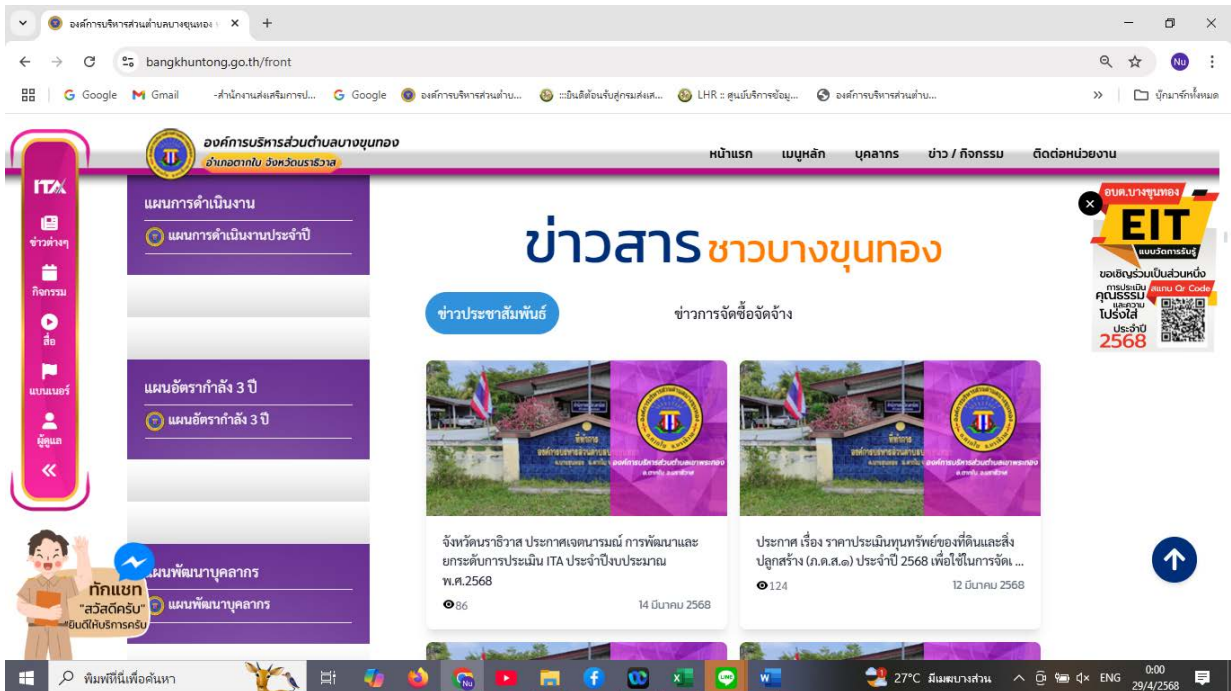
องค์การบริหารส่วนตำบลบางขุนทอง ×
+

bangkhuntong.go.th/front

Google Gmail -สำนักงานส่งเสริมการป... Google องค์การบริหารส่วนตำบ... ::ยินดีต้อนรับสู่กรมส่งเส... LHR :: ศูนย์บริการข้อมู... องค์การบริหารส่วนตำบ... บุ๊กมาร์กทั้งหมด

องค์การบริหารส่วนตำบลบางขุนทอง
อำเภอตากใบ จังหวัดนราธิวาส

หน้าแรก เมนูหลัก บุคลากร ข่าว / กิจกรรม ติดต่อหน่วยงาน

ITA
ข่าวต่างๆ
กิจกรรม
สื่อ
แบนเนอร์
ผู้ดูแล
«

แผนการดำเนินงาน
แผนการดำเนินงานประจำปี

แผนอัตรากำลัง 3 ปี
แผนอัตรากำลัง 3 ปี

แผนพัฒนาบุคลากร
แผนพัฒนาบุคลากร

ทักแชท
"สวัสดีครับ"
ยินดีให้บริการครับ

ข่าวสาร ชาวบางขุนทอง

ข่าวประชาสัมพันธ์
ข่าวการจัดซื้อจัดจ้าง

จังหวัดนราธิวาส ประกาศเจตนารมณ์ การพัฒนาและยกระดับการประเมิน ITA ประจำปีงบประมาณ พ.ศ.2568
86
14 มีนาคม 2568

ประกาศ เรื่อง ราคาประเมินทุนทรัพย์ของที่ดินและสิ่งปลูกสร้าง (ภ.ด.ส.๑) ประจำปี 2568 เพื่อใช้ในการจัด ...
124
12 มีนาคม 2568

อบต.บางขุนทอง
EIT
แบบวัดการรับรู้
ขอเชิญร่วมเป็นส่วนหนึ่ง
การประเมิน คุณธรรม และความโปร่งใส
สแกน Qr Code
ประจำปี
2568

พิมพ์ที่นี่เพื่อค้นหา
27°C มีเมฆบางส่วน
ENG
0:00
29/4/2568